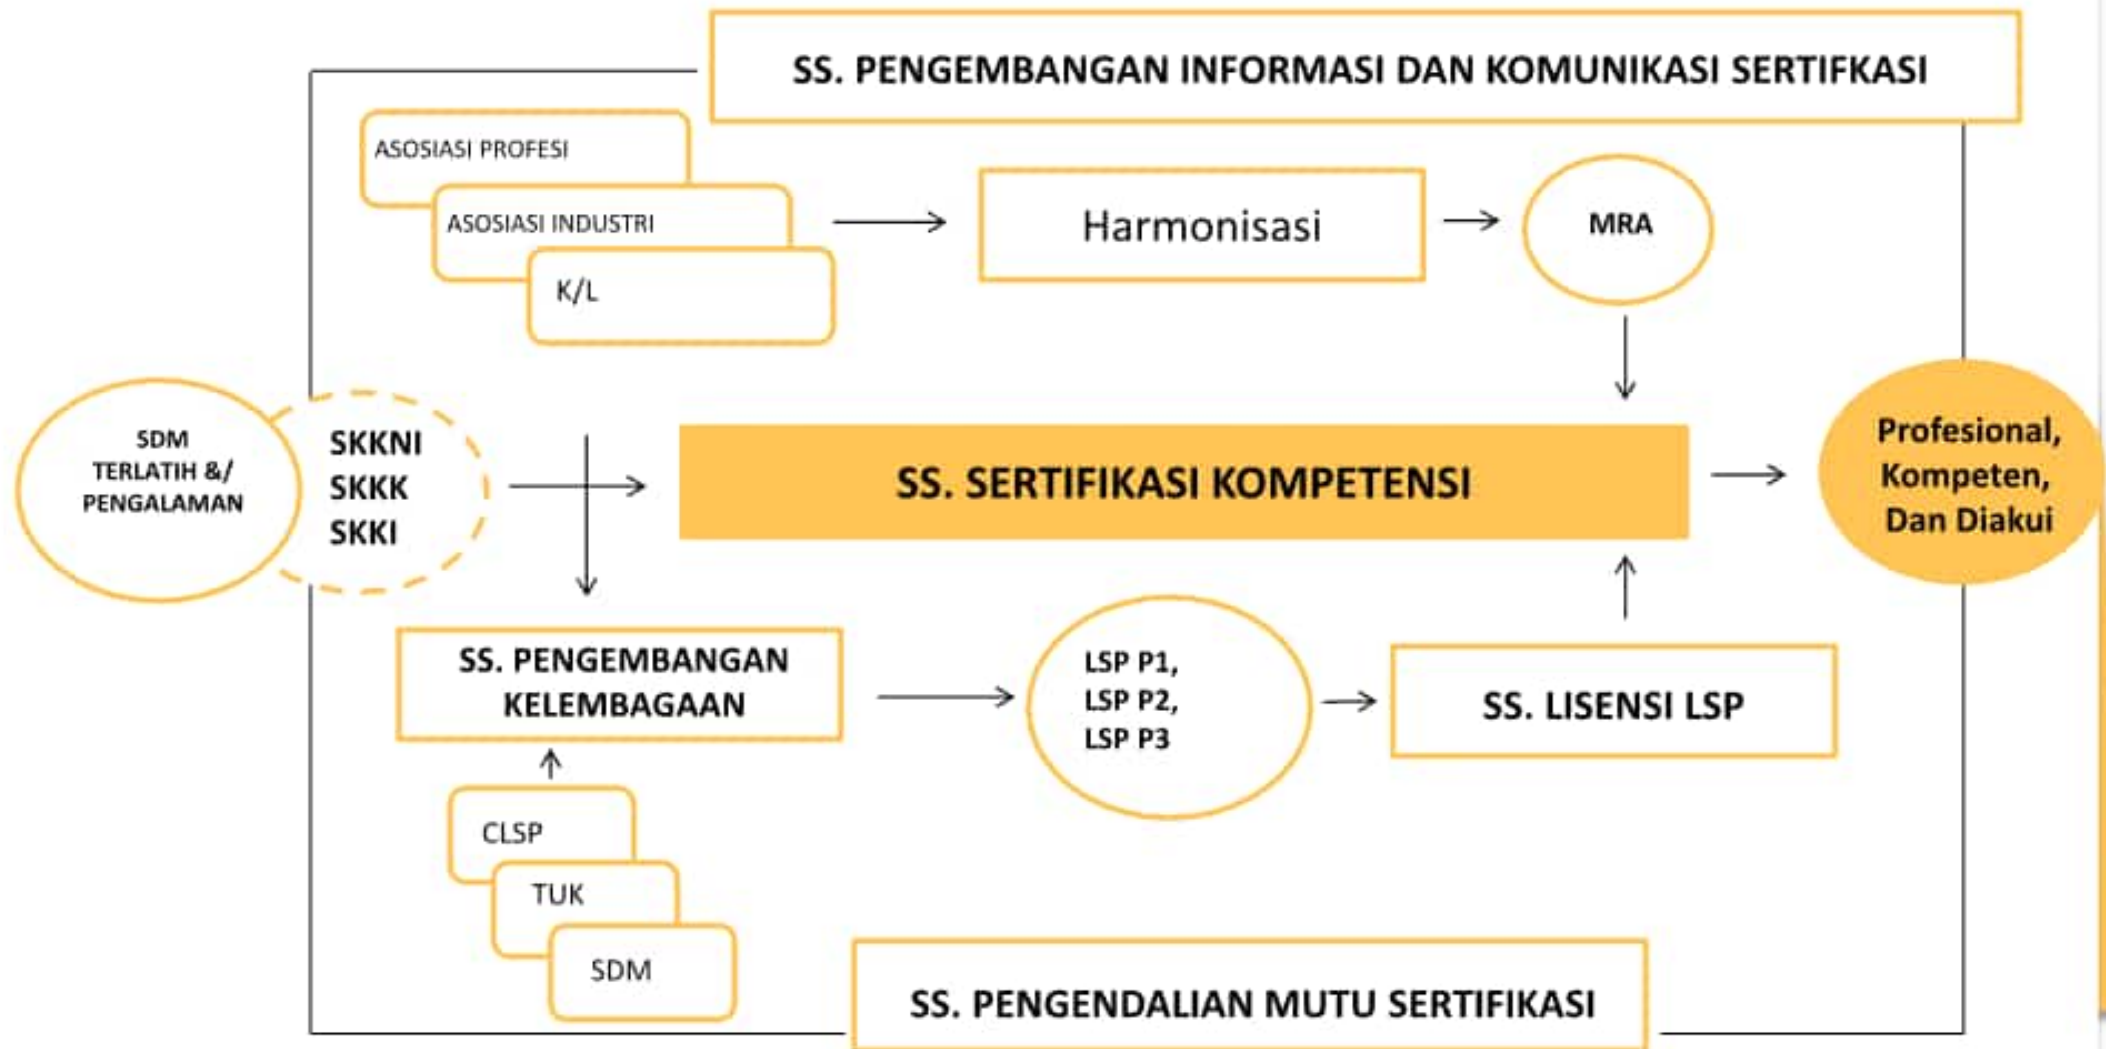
SS. PENGEMBANGAN INFORMASI DAN KOMUNIKASI SERTIFKASI

ASOSIASI PROFESI

ASOSIASI INDUSTRI

K/L

Harmonisasi

MRA

SDM TERLATIH &/ PENGALAMAN

SKKNI
SKKK
SKKI

SS. SERTIFIKASI KOMPETENSI

Profesional, Kompeten, Dan Diakui

SS. PENGEMBANGAN KELEMBAGAAN

LSP P1,
LSP P2,
LSP P3

SS. LISENSI LSP

CLSP

TUK

SDM

SS. PENGENDALIAN MUTU SERTIFIKASI